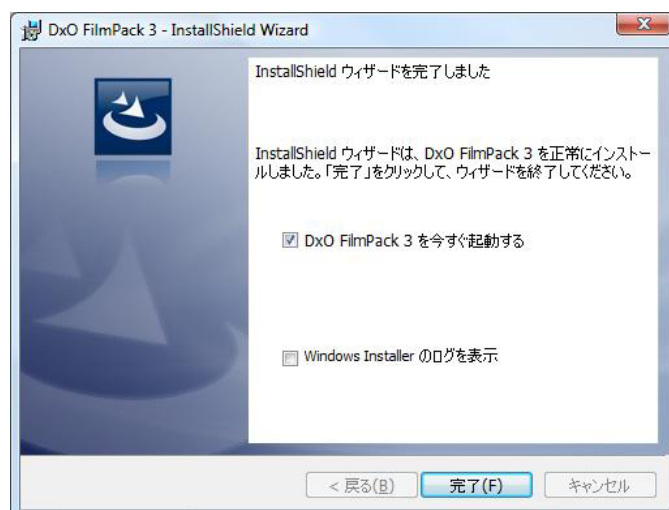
DxO FilmPack 3 - InstallShield Wizard

InstallShield ウィザードを完了しました

InstallShield ウィザードは、DxO FilmPack 3 を正常にインストールしました。「完了」をクリックして、ウィザードを終了してください。

DxO FilmPack 3 を今すぐ起動する

Windows Installer のログを表示

< 戻る(B)
完了(F)
キャンセル